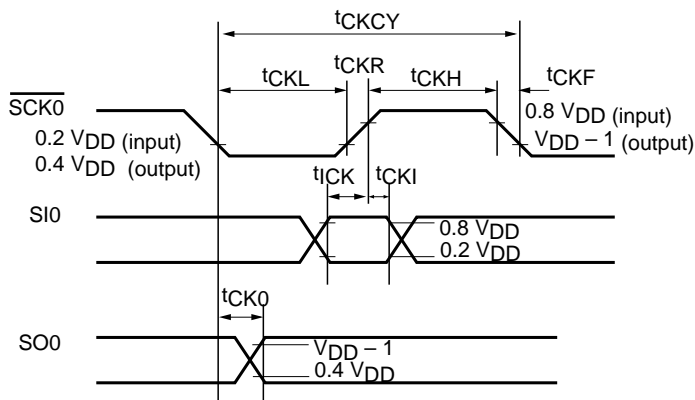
$t_{CKCY}$

$t_{CKL}$ $t_{CKR}$ $t_{CKH}$ $t_{CKF}$

$\overline{SCK0}$

0.8 $V_{DD}$ (input)

$V_{DD} - 1$ (output)

0.2 $V_{DD}$ (input)

0.4 $V_{DD}$ (output)

$t_{ICK}$ $t_{CKI}$

SI0

0.8 $V_{DD}$

0.2 $V_{DD}$

$t_{CK0}$

SO0

$V_{DD} - 1$

0.4 $V_{DD}$